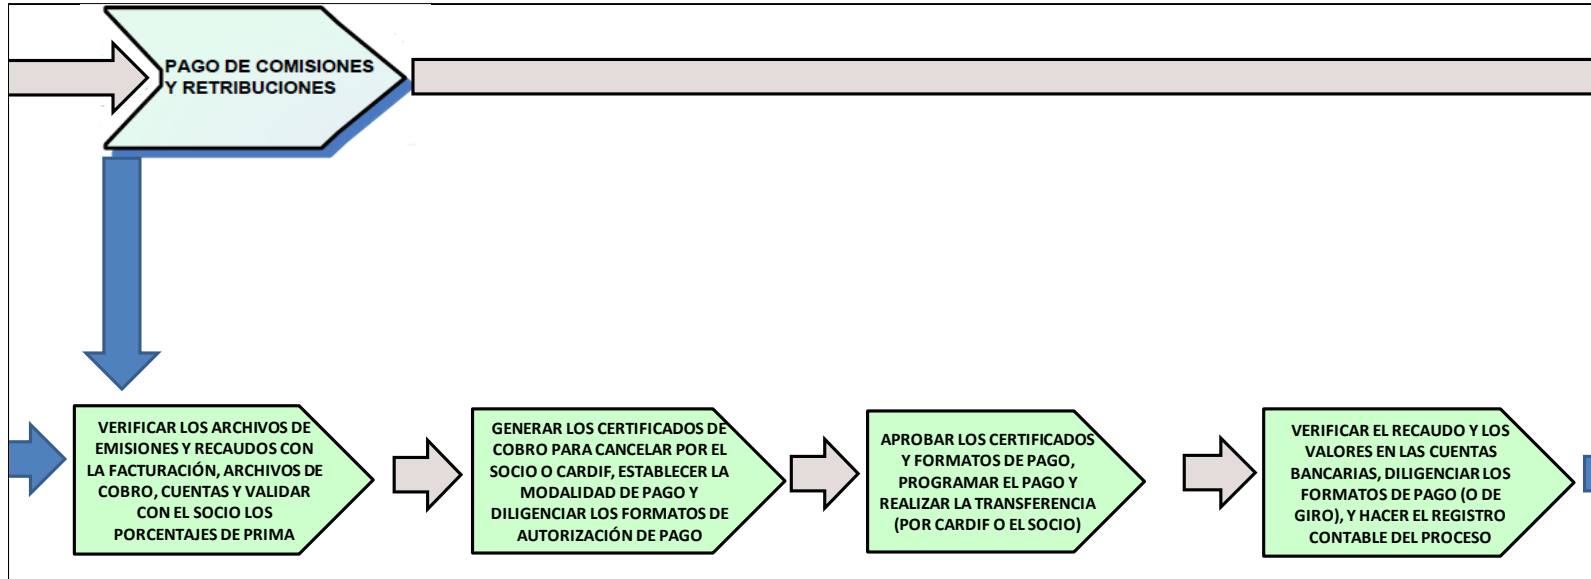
PAGO DE COMISIONES Y RETRIBUCIONES

VERIFICAR LOS ARCHIVOS DE EMISIONES Y RECAUDOS CON LA FACTURACIÓN, ARCHIVOS DE COBRO, CUENTAS Y VALIDAR CON EL SOCIO LOS PORCENTAJES DE PRIMA

GENERAR LOS CERTIFICADOS DE COBRO PARA CANCELAR POR EL SOCIO O CARDIF, ESTABLECER LA MODALIDAD DE PAGO Y DILIGENCIAR LOS FORMATOS DE AUTORIZACIÓN DE PAGO

APROBAR LOS CERTIFICADOS Y FORMATOS DE PAGO, PROGRAMAR EL PAGO Y REALIZAR LA TRANSFERENCIA (POR CARDIF O EL SOCIO)

VERIFICAR EL RECAUDO Y LOS VALORES EN LAS CUENTAS BANCARIAS, DILIGENCIAR LOS FORMATOS DE PAGO (O DE GIRO), Y HACER EL REGISTRO CONTABLE DEL PROCESO